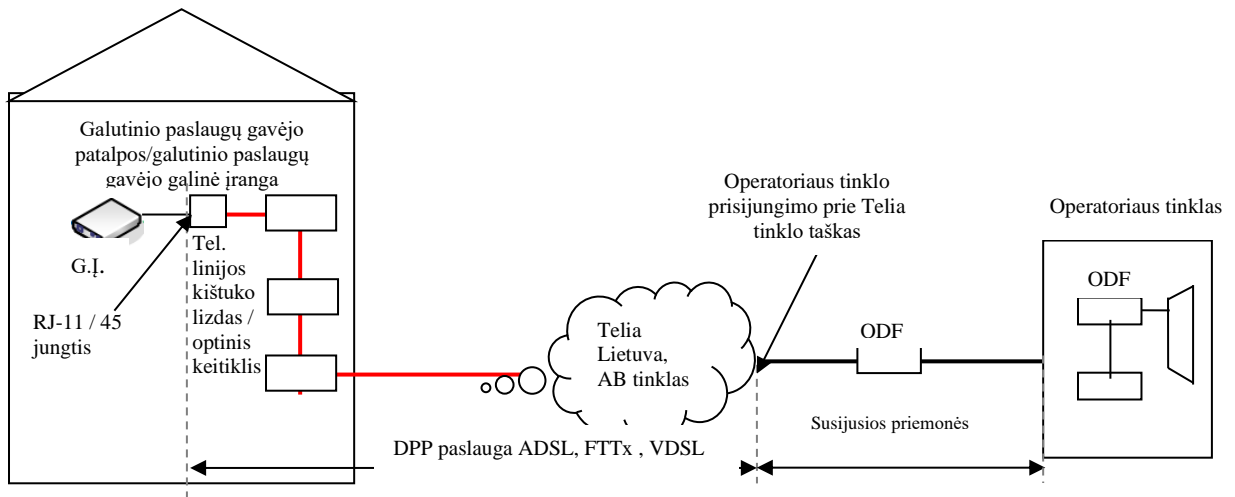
Galutinio paslaugų gavėjo patalpos/galutinio paslaugų gavėjo galinė įranga

G.Į.

RJ-11 / 45 jungtis

Tel. linijos kištuko lizdas / optinis keitiklis

Telia Lietuva, AB tinklas

Operatoriaus tinklo prisijungimo prie Telia tinklo taškas

ODF

Operatoriaus tinklas

ODF

Susijusios priemonės

DPP paslauga ADSL, FTTx , VDSL